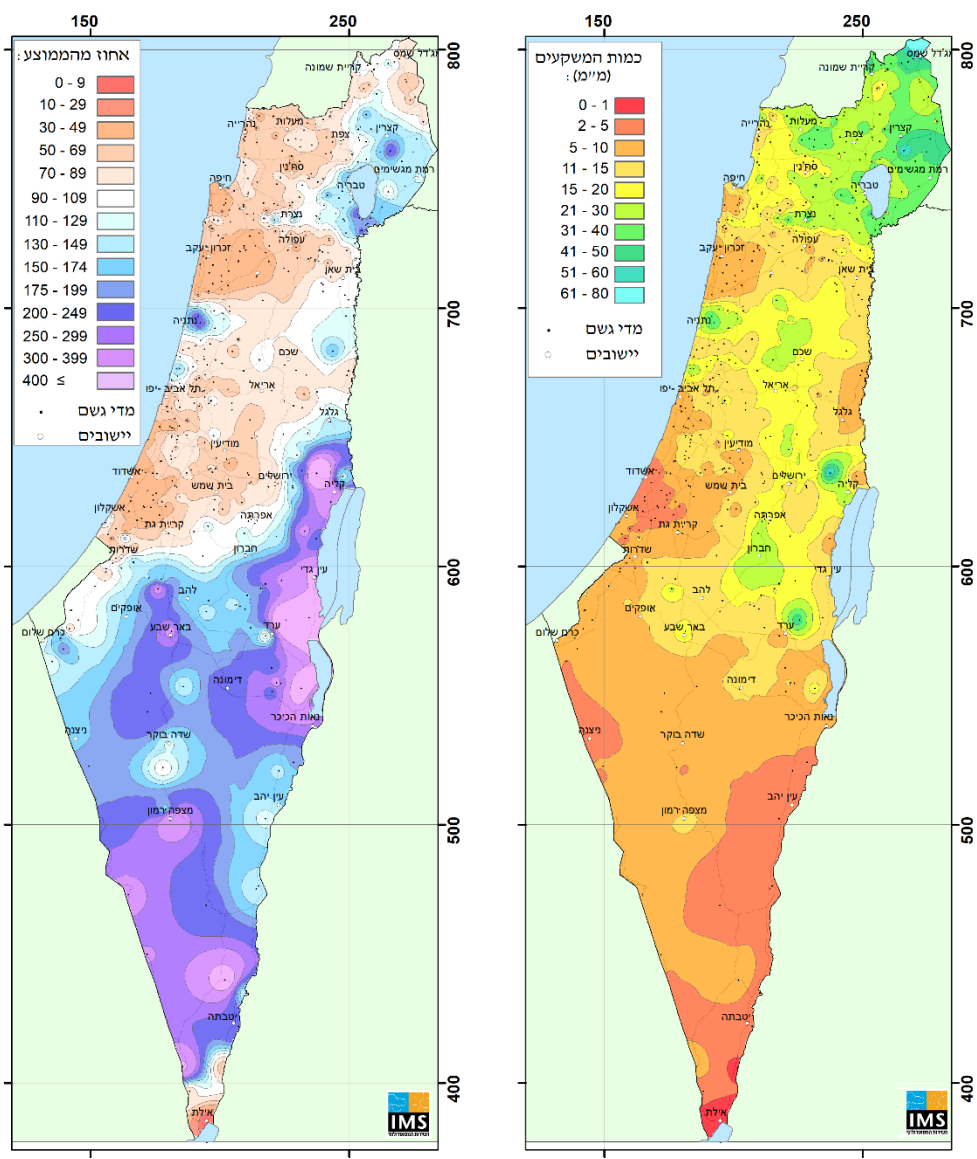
150
250

אחוז מהממוצע:
0 - 9
10 - 29
30 - 49
50 - 69
70 - 89
90 - 109
110 - 129
130 - 149
150 - 174
175 - 199
200 - 249
250 - 299
300 - 399
400 ≤
מדי גשם
יישובים

קריית שמונה
נהרייה
מעלות
צפת
קצרין
רמת מגשימים
סח'נין
חיפה
טבריה
נצרת
עפולה
זכרון יעקב
בית שאן
נתניה
שכם
תל אביב -יפו
אריאל
גלגל
מודיעין
ירושלים
קליה
אשדוד
בית שמש
אשקלון
אפרתה
קריית גת
חברון
שדרות
עין גדי
להב
אופקים
באר שבע
ערד
כרם שלום
דימונה
נאות הכיכר
ניצנה
שדה בוקר
עין יהב
מצפה רמון
יטבתה
אילת

800
700
600
500
400

IMS

150
250

כמות המשקעים
(מ"מ):
0 - 1
2 - 5
5 - 10
11 - 15
15 - 20
21 - 30
31 - 40
41 - 50
51 - 60
61 - 80
מדי גשם
יישובים

ג'דל שמס
קריית שמונה
נהרייה
מעלות
צפת
קצרין
רמת מגשימים
סח'נין
חיפה
טבריה
נצרת
עפולה
זכרון יעקב
בית שאן
נתניה
שכם
תל אביב -יפו
אריאל
גלגל
מודיעין
ירושלים
קליה
אשדוד
בית שמש
אשקלון
אפרתה
קריית גת
חברון
שדרות
עין גדי
להב
אופקים
באר שבע
ערד
כרם שלום
דימונה
נאות הכיכר
ניצנה
שדה בוקר
עין יהב
מצפה רמון
יטבתה
אילת

800
700
600
500
400

IMS